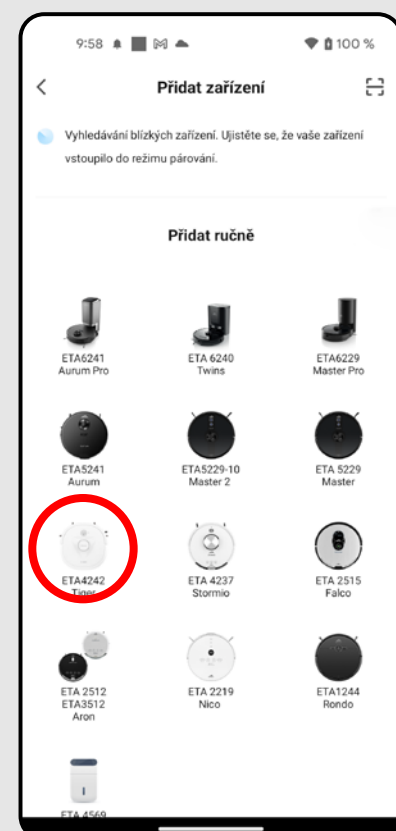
9:58 100 %

Přidat zařízení

Vyhledávání blízkých zařízení. Ujistěte se, že vaše zařízení vstoupilo do režimu párování.

Přidat ručně

ETA6241
Aurum Pro

ETA 6240
Twins

ETA6229
Master Pro

ETA5241
Aurum

ETA5229-10
Master 2

ETA 5229
Master

ETA4242
Tiger

ETA 4237
Stormio

ETA 2515
Falco

ETA 2512
ETA3512
Aron

ETA 2219
Nico

ETA1244
Rondo

ETA 4569